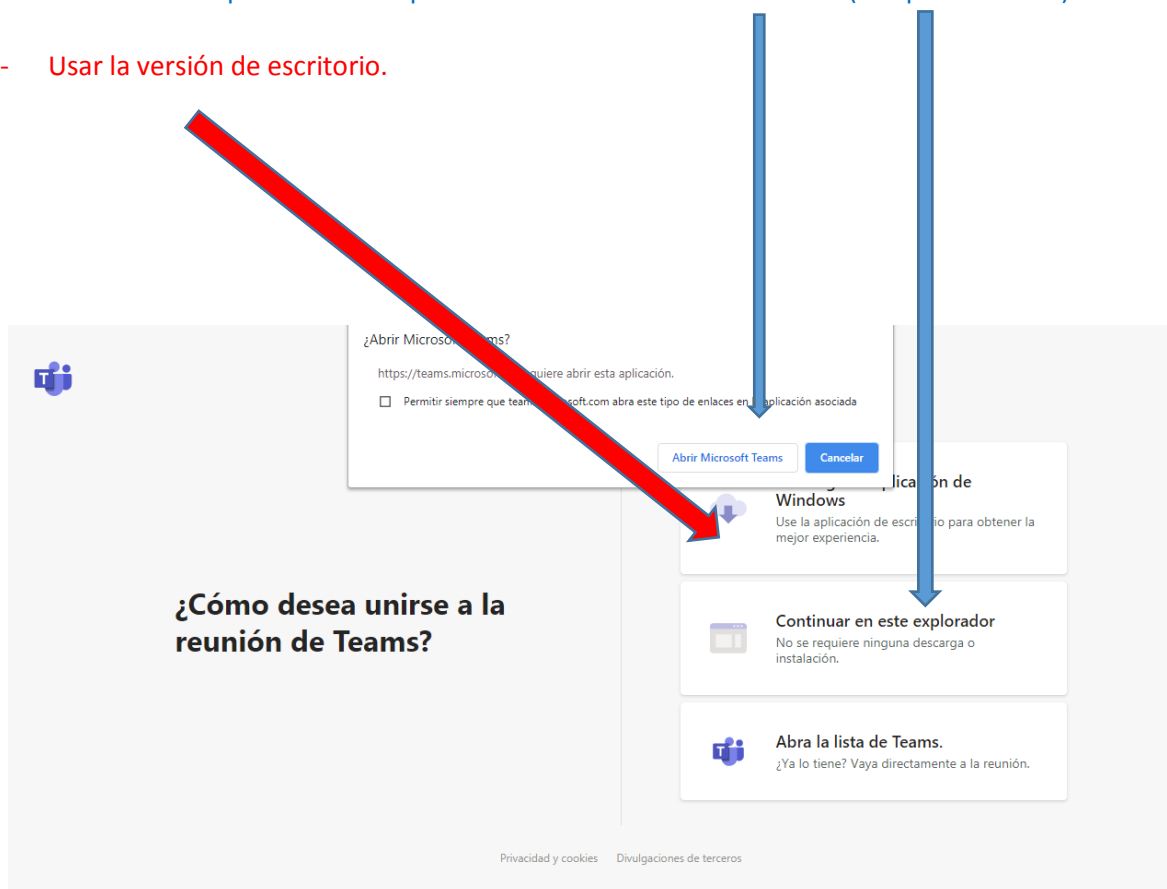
- Usar la versión de escritorio.

¿Abrir Microso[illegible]ams?

https://teams.microso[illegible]quiere abrir esta aplicación.

Permitir siempre que team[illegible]soft.com abra este tipo de enlaces en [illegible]plicación asociada

Abrir Microsoft Teams

Cancelar

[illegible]plicación de Windows

Use la aplicación de escri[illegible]io para obtener la mejor experiencia.

¿Cómo desea unirse a la reunión de Teams?

Continuar en este explorador

No se requiere ninguna descarga o instalación.

Abra la lista de Teams.

¿Ya lo tiene? Vaya directamente a la reunión.

Privacidad y cookies Divulgaciones de terceros